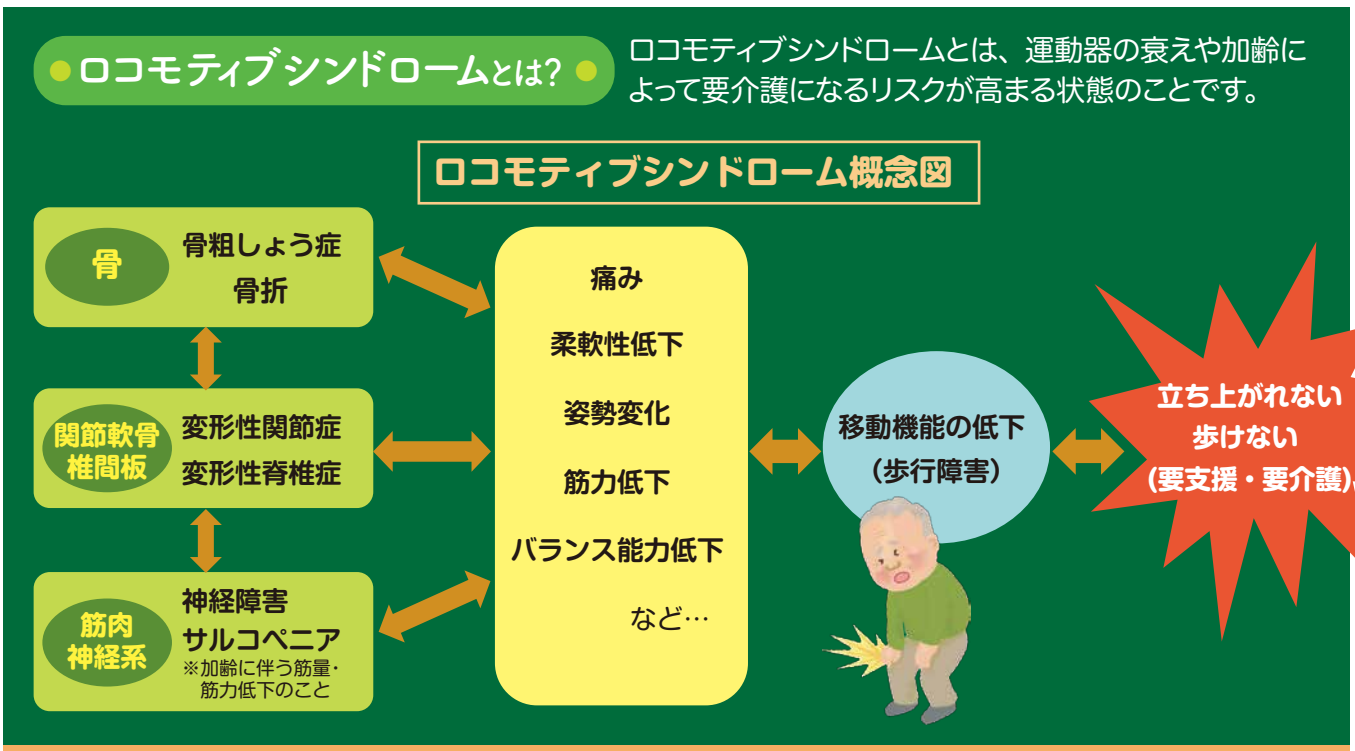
ロコモティブシンドロームとは?

ロコモティブシンドロームとは、運動器の衰えや加齢によって要介護になるリスクが高まる状態のことです。

ロコモティブシンドローム概念図

骨
骨粗しょう症
骨折

関節軟骨
椎間板
変形性関節症
変形性脊椎症

筋肉
神経系
神経障害
サルコペニア
※加齢に伴う筋量・筋力低下のこと

痛み
柔軟性低下
姿勢変化
筋力低下
バランス能力低下
など…

移動機能の低下
(歩行障害)

立ち上がれない
歩けない
(要支援・要介護)